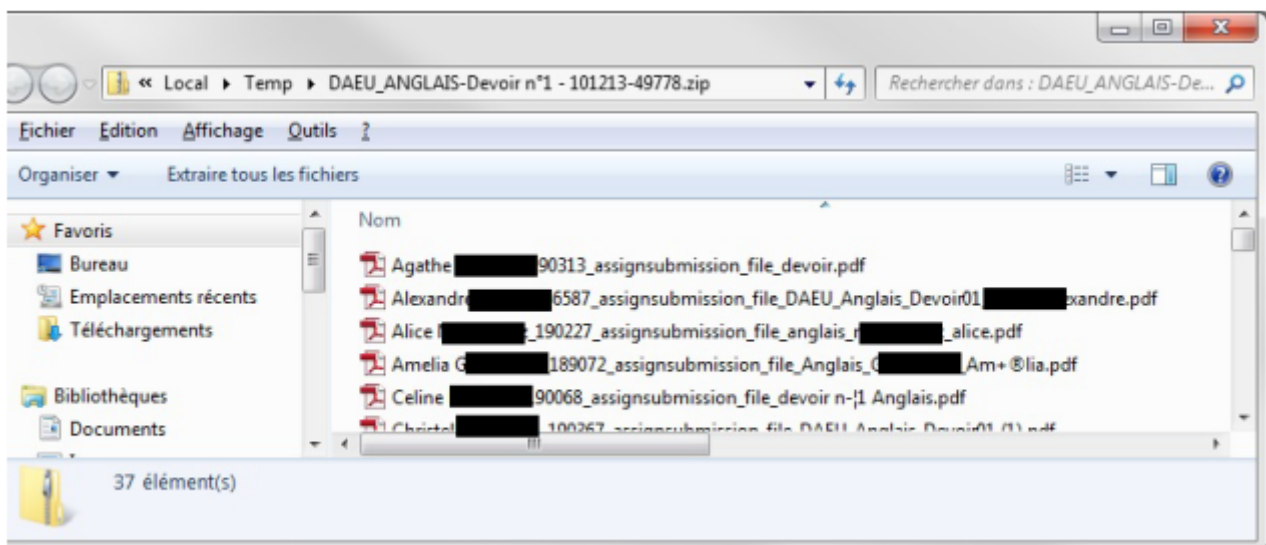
« Local ▸ Temp ▸ DAEU_ANGLAIS-Devoir n°1 - 101213-49778.zip

Rechercher dans : DAEU_ANGLAIS-De...

Fichier Edition Affichage Outils ?

Organiser ▾ Extraire tous les fichiers

Favoris
Bureau
Emplacements récents
Téléchargements

Bibliothèques
Documents

Nom

Agathe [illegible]90313_assignsubmission_file_devoir.pdf
Alexandr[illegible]6587_assignsubmission_file_DAEU_Anglais_Devoir01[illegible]xandre.pdf
Alice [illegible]_190227_assignsubmission_file_anglais_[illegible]_alice.pdf
Amelia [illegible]189072_assignsubmission_file_Anglais_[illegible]Am+®lia.pdf
Celine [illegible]90068_assignsubmission_file_devoir n-¦1 Anglais.pdf
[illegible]

37 élément(s)